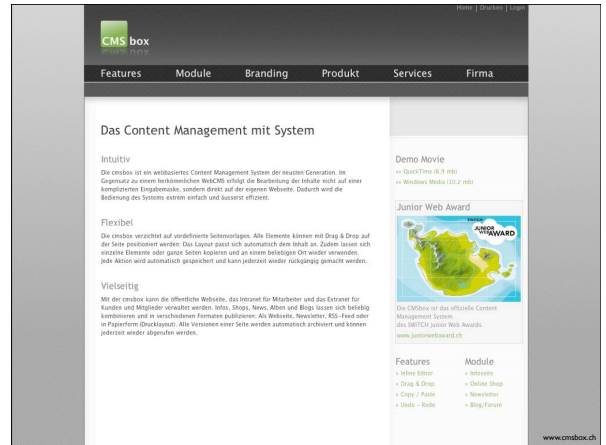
Home | Drucken | Login

CMS box

Features Module Branding Produkt Services Firma

Das Content Management mit System

Intuitiv

Die cmsbox ist ein webbasiertes Content Management System der neusten Generation. Im Gegensatz zu einem herkömmlichen WebCMS erfolgt die Bearbeitung der Inhalte nicht auf einer komplizierten Eingabemaske, sondern direkt auf der eigenen Webseite. Dadurch wird die Bedienung des Systems extrem einfach und äusserst effizient.

Flexibel

Die cmsbox verzichtet auf vordefinierte Seitenvorlagen. Alle Elemente können mit Drag & Drop auf der Seite positioniert werden. Das Layout passt sich automatisch dem Inhalt an. Zudem lassen sich einzelne Elemente oder ganze Seiten kopieren und an einem beliebigen Ort wieder verwenden. Jede Aktion wird automatisch gespeichert und kann jederzeit wieder rückgängig gemacht werden.

Vielseitig

Mit der cmsbox kann die öffentliche Webseite, das Intranet für Mitarbeiter und das Extranet für Kunden und Mitglieder verwaltet werden. Infos, Shops, News, Alben und Blogs lassen sich beliebig kombinieren und in verschiedenen Formaten publizieren: Als Webseite, Newsletter, RSS-Feed oder in Papierform (Drucklayout). Alle Versionen einer Seite werden automatisch archiviert und können jederzeit wieder abgerufen werden.

Demo Movie

» QuickTime (6.9 mb)
» Windows Media (10.2 mb)

Junior Web Award

SWITCH JUNIOR WEB AWARD

Die CMSbox ist das offizielle Content Management System des SWITCH Junior Web Awards.
www.juniorwebaward.ch

Features
» Inline Editor
» Drag & Drop
» Copy / Paste
» Undo - Redo

Module
» Infoseite
» Online Shop
» Newsletter
» Blog/Forum

www.cmsbox.ch